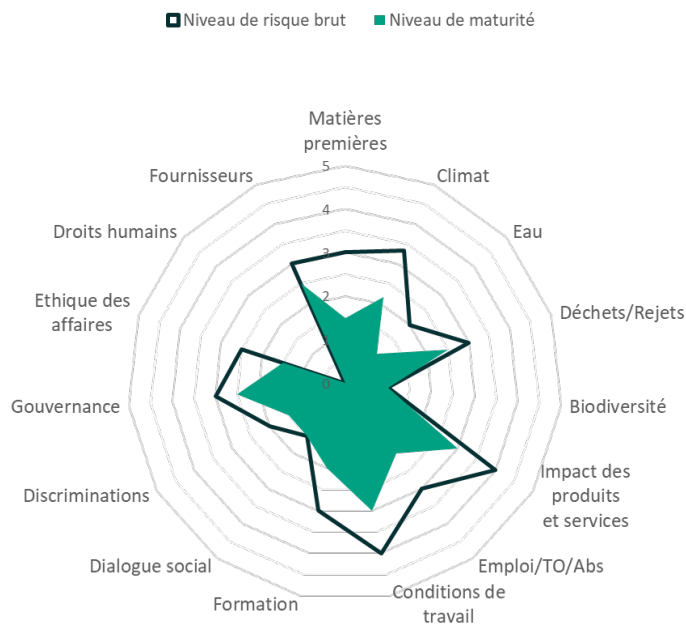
Niveau de risque brut   Niveau de maturité

Matières premières
5
4
3
2
1
0
Climat
Eau
Déchets/Rejets
Biodiversité
Impact des produits et services
Emploi/TO/Abs
Conditions de travail
Formation
Dialogue social
Discriminations
Gouvernance
Ethique des affaires
Droits humains
Fournisseurs